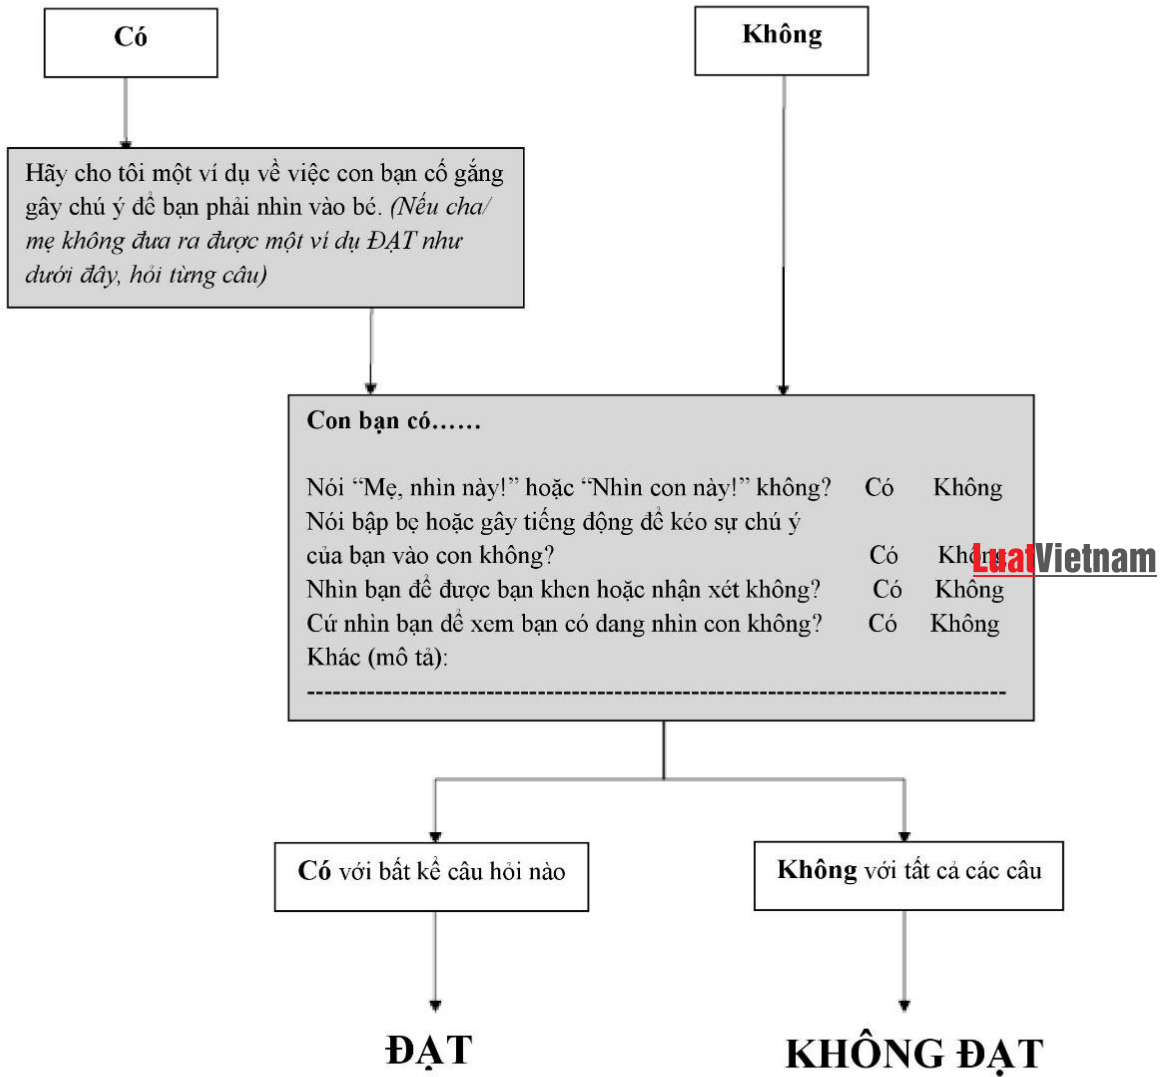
Có

Không

Hãy cho tôi một ví dụ về việc con bạn cố gắng gây chú ý để bạn phải nhìn vào bé. (Nếu cha/ mẹ không đưa ra được một ví dụ ĐẠT như dưới đây, hỏi từng câu)

Con bạn có……

Nói "Mẹ, nhìn này!" hoặc "Nhìn con này!" không? Có Không
Nói bập bẹ hoặc gây tiếng động để kéo sự chú ý của bạn vào con không? Có Kh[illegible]
Nhìn bạn để được bạn khen hoặc nhận xét không? Có Không
Cứ nhìn bạn để xem bạn có đang nhìn con không? Có Không
Khác (mô tả):
-----------------------------------------------------------------------------------

LuatVietnam

Có với bất kể câu hỏi nào

Không với tất cả các câu

ĐẠT

KHÔNG ĐẠT